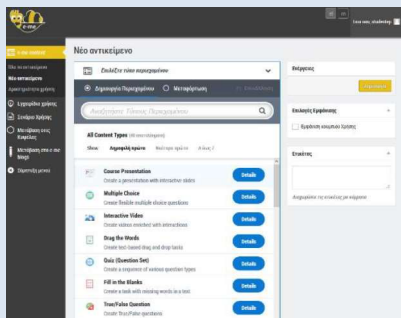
e-me

Γεια σου, student

Νέο αντικείμενο

Επιλέξτε τύπο περιεχομένου

Δημιουργία Περιεχομένου

Μεταφόρτωση

Αναζήτηση Τύπου Περιεχομένου

All Content Types

Show: Αλφαβητικά πρώτα

Course Presentation
Create a presentation with interactive slides
Details

Multiple Choice
Create flexible multiple choice questions
Details

Interactive Video
Create videos enriched with interactions
Details

Drag the Words
Create text-based drag and drop tasks
Details

Quiz (Question Set)
Create a sequence of various question types
Details

Fill in the Blanks
Create a task with missing words in a text
Details

True/False Question
Create True/False questions
Details

Ενέργειες

Επιλογές Εμφάνισης

Ετικέτες